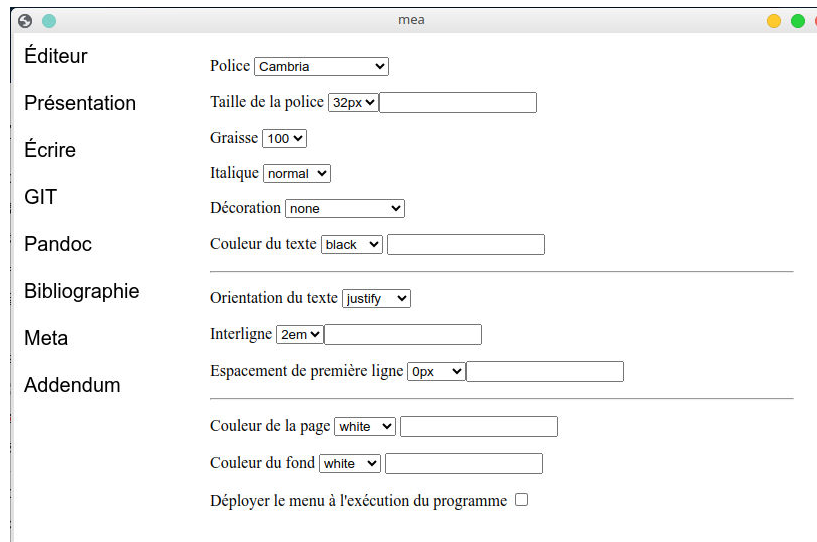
mea

Éditeur

Présentation

Écrire

GIT

Pandoc

Bibliographie

Meta

Addendum

Police Cambria

Taille de la police 32px

Graisse 100

Italique normal

Décoration none

Couleur du texte black

Orientation du texte justify

Interligne 2em

Espacement de première ligne 0px

Couleur de la page white

Couleur du fond white

Déployer le menu à l'exécution du programme